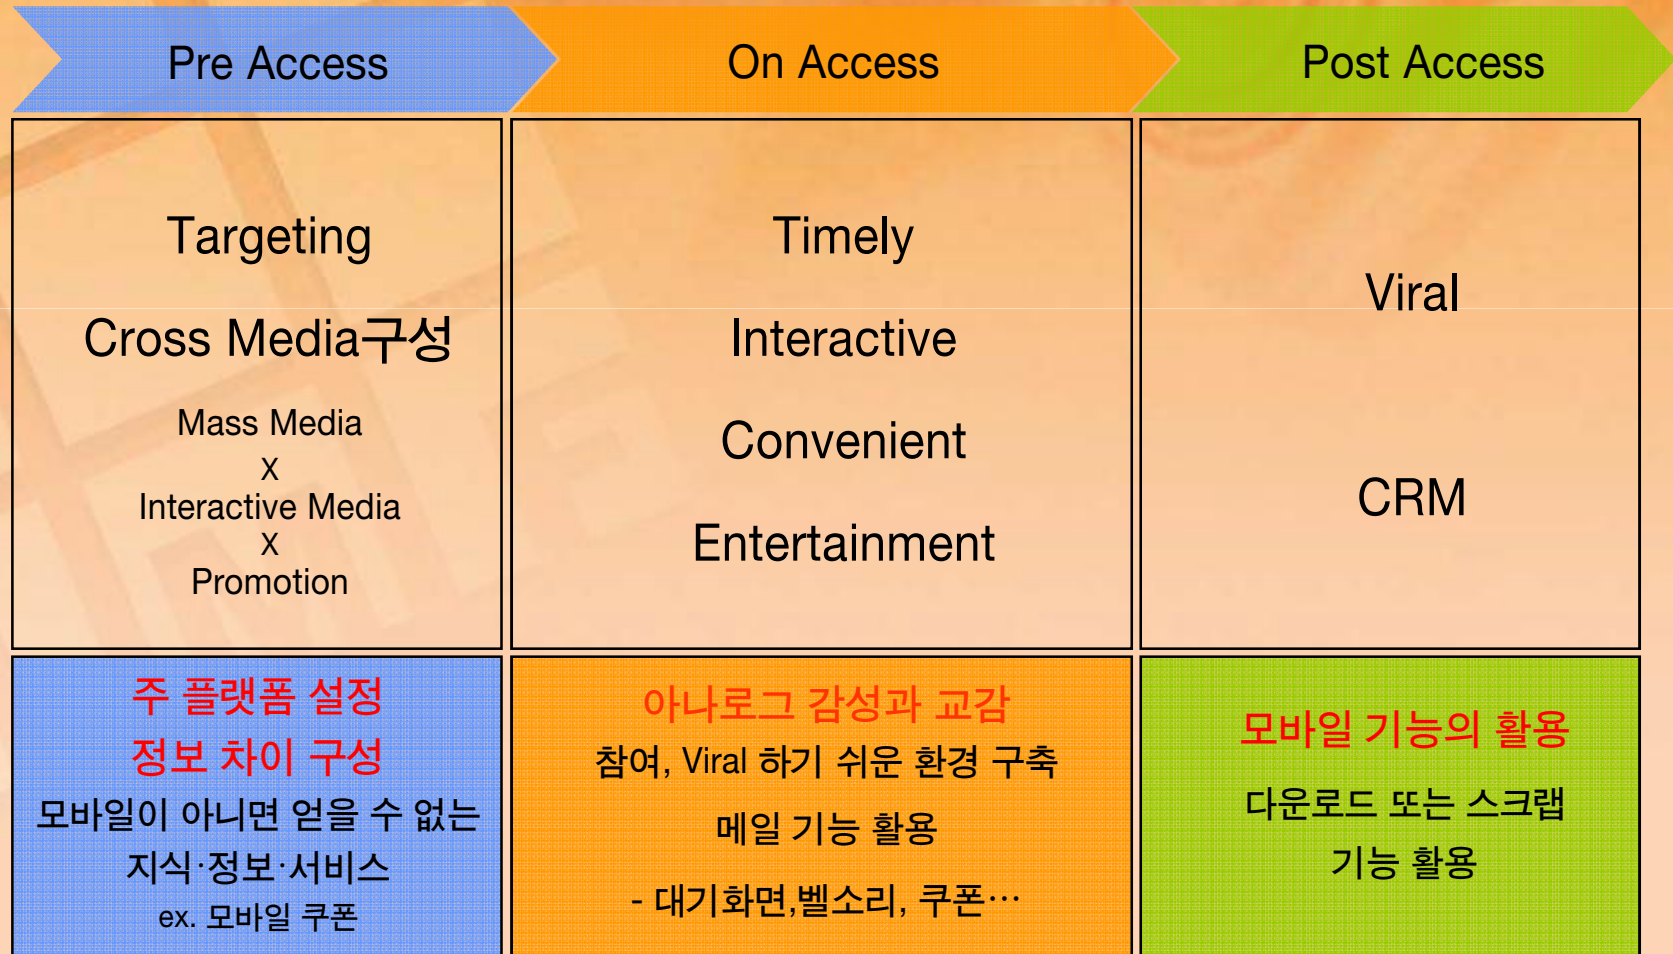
Pre Access

On Access

Post Access

Targeting

Cross Media구성

Mass Media
X
Interactive Media
X
Promotion

Timely

Interactive

Convenient

Entertainment

Viral

CRM

주 플랫폼 설정
정보 차이 구성
모바일이 아니면 얻을 수 없는 지식·정보·서비스
ex. 모바일 쿠폰

아나로그 감성과 교감
참여, Viral 하기 쉬운 환경 구축
메일 기능 활용
- 대기화면,벨소리, 쿠폰…

모바일 기능의 활용
다운로드 또는 스크랩 기능 활용